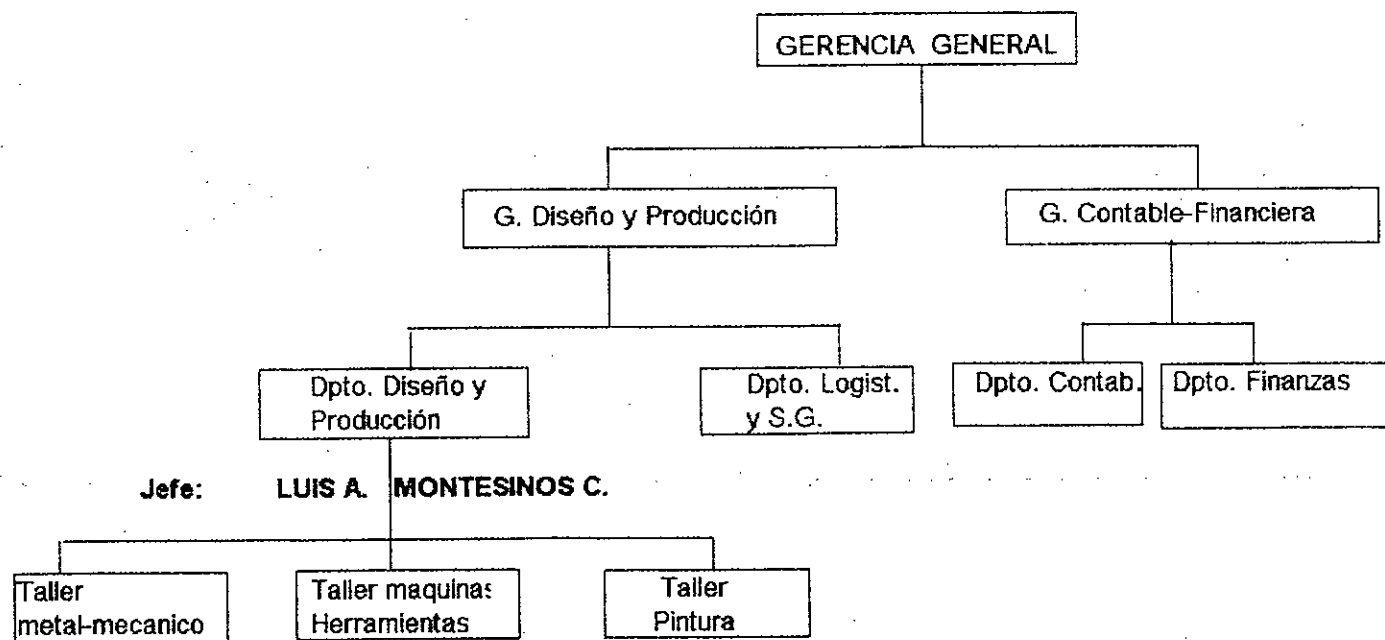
GERENCIA GENERAL

G. Diseño y Producción

G. Contable-Financiera

Dpto. Diseño y Producción

Dpto. Logist. y S.G.

Dpto. Contab.

Dpto. Finanzas

Jefe: LUIS A. MONTESINOS C.

Taller metal-mecanico

Taller maquinas Herramientas

Taller Pintura